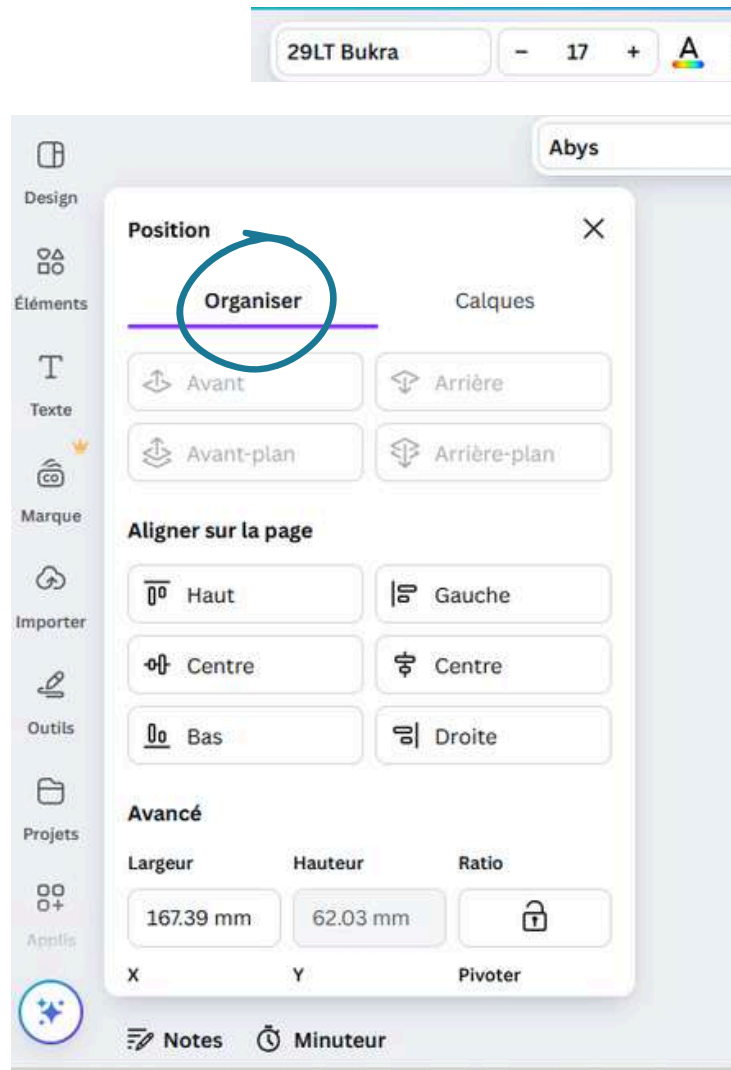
29LT Bukra
−
17
+
A

Abys

Design
Éléments
Texte
Marque
Importer
Outils
Projets
Applis

Position

Organiser
Calques

Avant
Arrière
Avant-plan
Arrière-plan

Aligner sur la page

Haut
Gauche
Centre
Centre
Bas
Droite

Avancé

Largeur
Hauteur
Ratio
167.39 mm
62.03 mm

X
Y
Pivoter

Notes
Minuteur